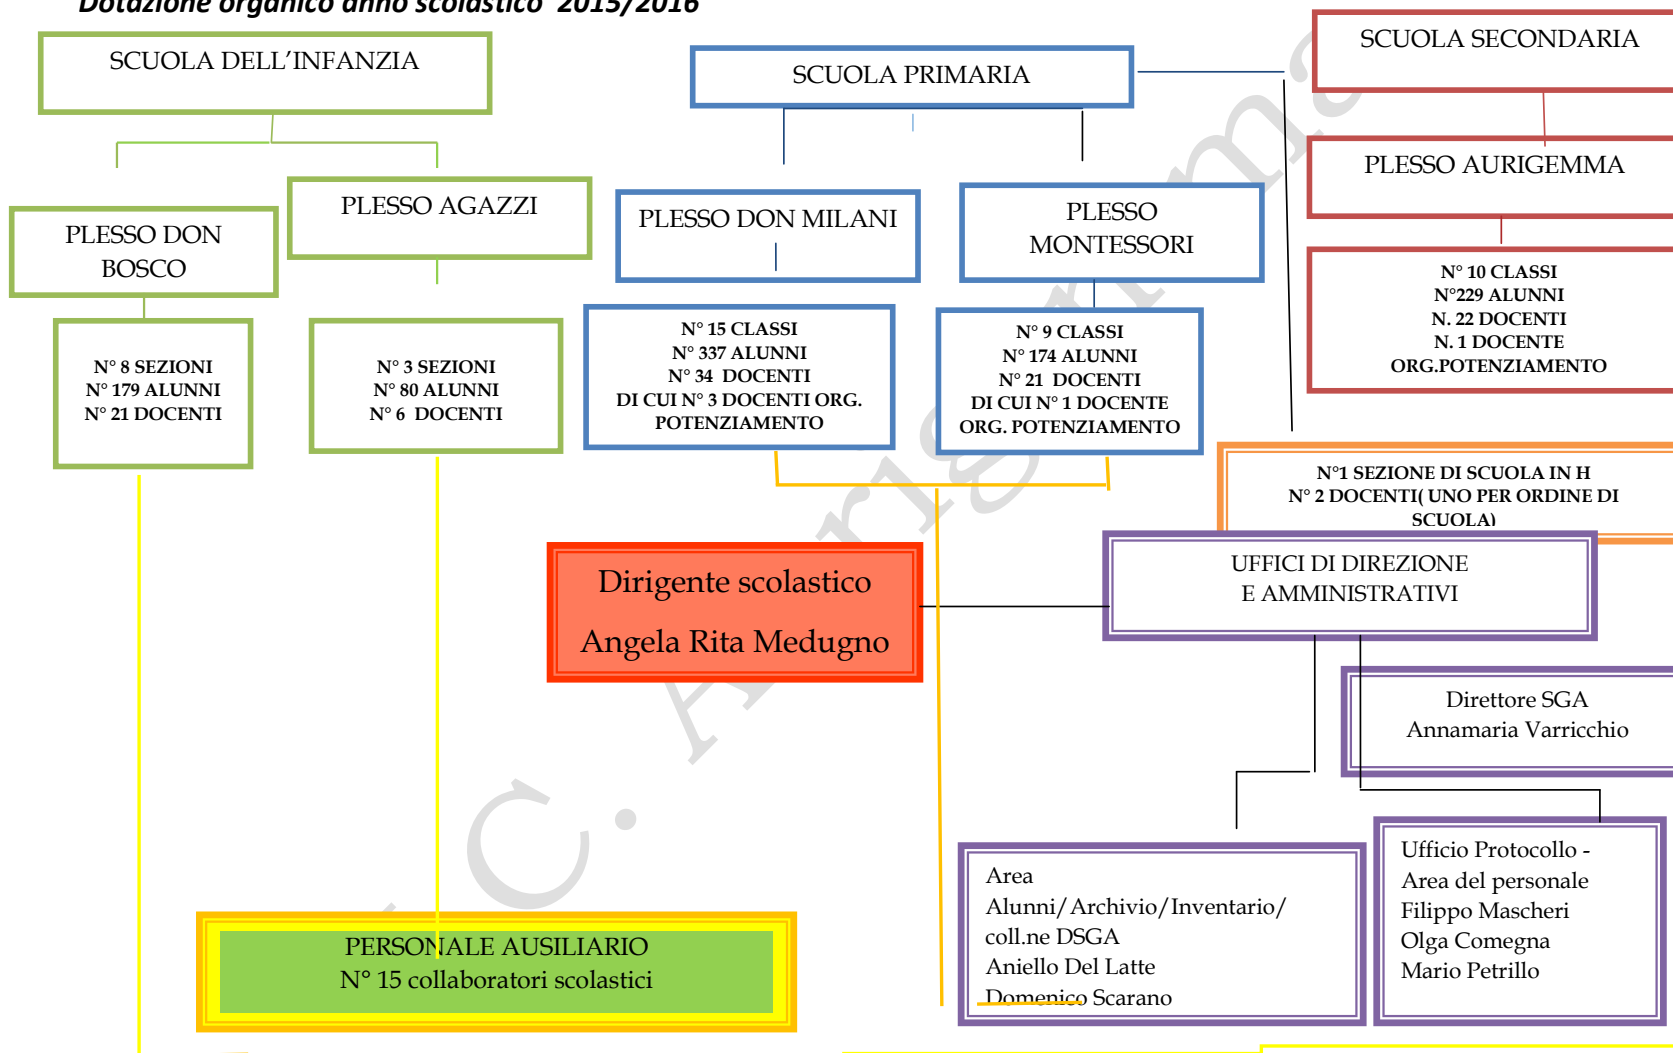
Dotazione organico anno scolastico 2015/2016

SCUOLA DELL'INFANZIA

PLESSO DON BOSCO

N° 8 SEZIONI
N° 179 ALUNNI
N° 21 DOCENTI

PLESSO AGAZZI

N° 3 SEZIONI
N° 80 ALUNNI
N° 6 DOCENTI

SCUOLA PRIMARIA

PLESSO DON MILANI

N° 15 CLASSI
N° 337 ALUNNI
N° 34 DOCENTI
DI CUI N° 3 DOCENTI ORG. POTENZIAMENTO

PLESSO MONTESSORI

N° 9 CLASSI
N° 174 ALUNNI
N° 21 DOCENTI
DI CUI N° 1 DOCENTE ORG. POTENZIAMENTO

SCUOLA SECONDARIA

PLESSO AURIGEMMA

N° 10 CLASSI
N°229 ALUNNI
N. 22 DOCENTI
N. 1 DOCENTE ORG.POTENZIAMENTO

N°1 SEZIONE DI SCUOLA IN H
N° 2 DOCENTI( UNO PER ORDINE DI SCUOLA)

Dirigente scolastico
Angela Rita Medugno

UFFICI DI DIREZIONE
E AMMINISTRATIVI

Direttore SGA
Annamaria Varricchio

Area Alunni/Archivio/Inventario/ coll.ne DSGA
Aniello Del Latte
Domenico Scarano

Ufficio Protocollo - Area del personale
Filippo Mascheri
Olga Comegna
Mario Petrillo

PERSONALE AUSILIARIO
N° 15 collaboratori scolastici

I.C. Aurigemma